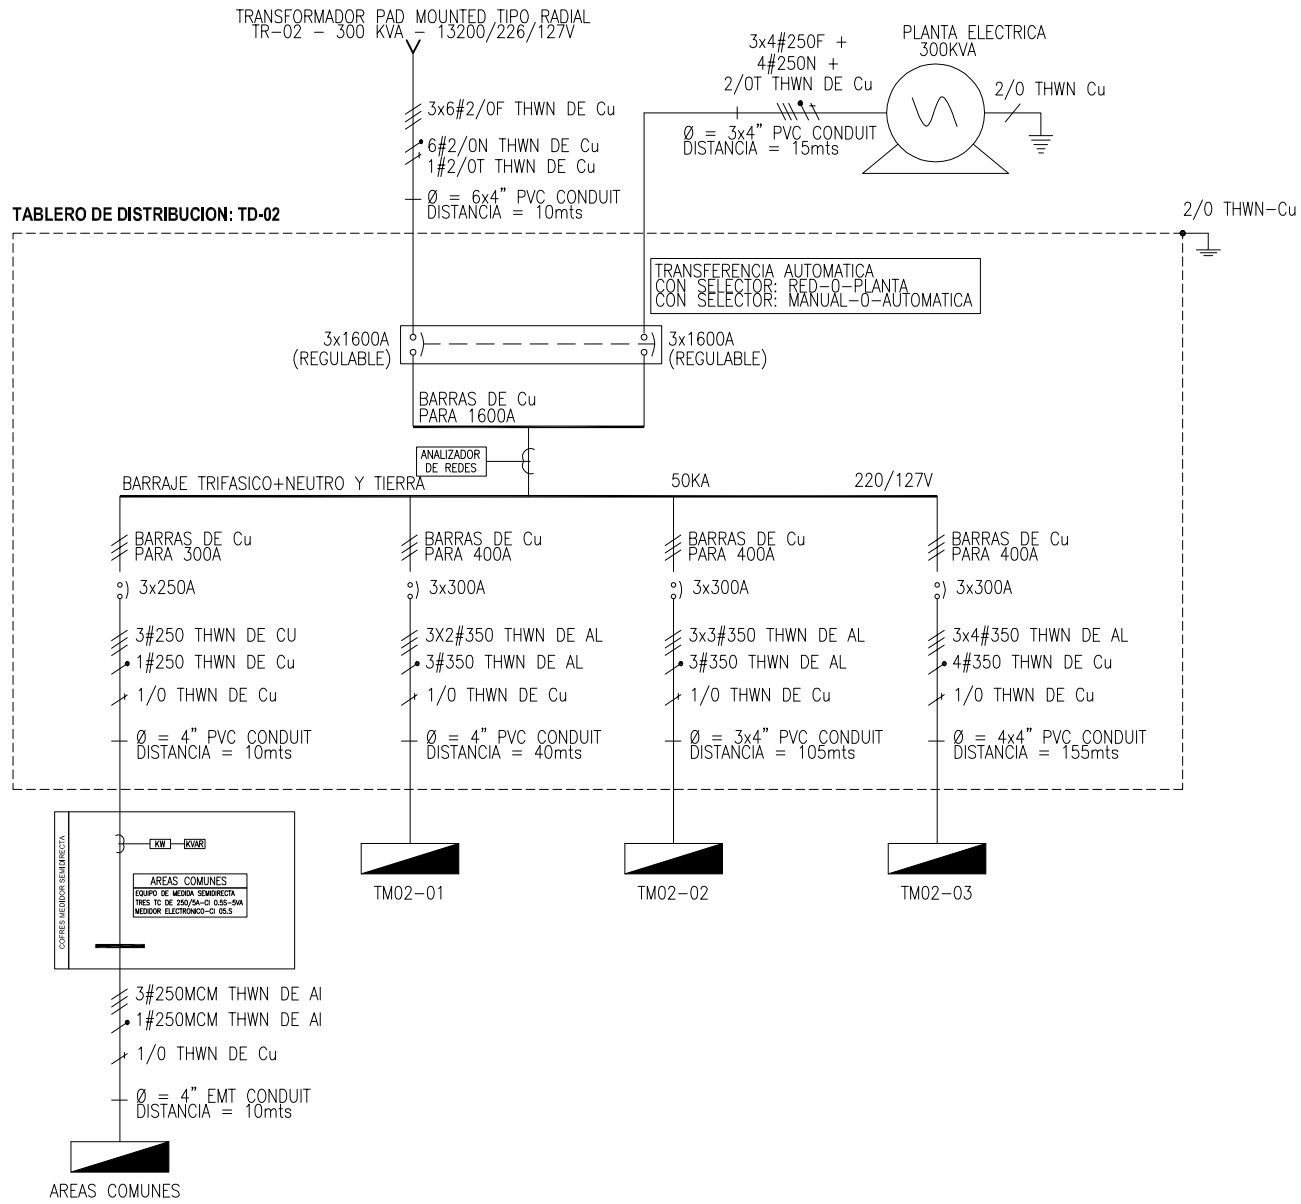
TRANSFORMADOR PAD MOUNTED TIPO RADIAL
TR-02 – 300 KVA – 13200/226/127V

3x6#2/0F THWN DE Cu
6#2/0N THWN DE Cu
1#2/0T THWN DE Cu
Ø = 6x4" PVC CONDUIT
DISTANCIA = 10mts

3x4#250F +
4#250N +
2/0T THWN DE Cu
Ø = 3x4" PVC CONDUIT
DISTANCIA = 15mts

PLANTA ELECTRICA
300KVA
2/0 THWN Cu

TABLERO DE DISTRIBUCION: TD-02

2/0 THWN–Cu

TRANSFERENCIA AUTOMATICA
CON SELECTOR: RED–0–PLANTA
CON SELECTOR: MANUAL–0–AUTOMATICA

3x1600A
(REGULABLE)

3x1600A
(REGULABLE)

BARRAS DE Cu
PARA 1600A

ANALIZADOR
DE REDES

BARRAJE TRIFASICO+NEUTRO Y TIERRA
50KA
220/127V

BARRAS DE Cu
PARA 300A
3x250A
3#250 THWN DE CU
1#250 THWN DE Cu
1/0 THWN DE Cu
Ø = 4" PVC CONDUIT
DISTANCIA = 10mts

BARRAS DE Cu
PARA 400A
3x300A
3X2#350 THWN DE AL
3#350 THWN DE AL
1/0 THWN DE Cu
Ø = 4" PVC CONDUIT
DISTANCIA = 40mts

BARRAS DE Cu
PARA 400A
3x300A
3x3#350 THWN DE AL
3#350 THWN DE AL
1/0 THWN DE Cu
Ø = 3x4" PVC CONDUIT
DISTANCIA = 105mts

BARRAS DE Cu
PARA 400A
3x300A
3x4#350 THWN DE AL
4#350 THWN DE Cu
1/0 THWN DE Cu
Ø = 4x4" PVC CONDUIT
DISTANCIA = 155mts

COFRES MEDIDOR SEMIDIRECTA
KW
KVAR
AREAS COMUNES
EQUIPO DE MEDIDA SEMIDIRECTA
TRES TC DE 250/5A–Cl 0.5S–5VA
MEDIDOR ELECTRONICO–Cl 05.S

TM02–01
TM02–02
TM02–03

3#250MCM THWN DE Al
1#250MCM THWN DE Al
1/0 THWN DE Cu
Ø = 4" EMT CONDUIT
DISTANCIA = 10mts

AREAS COMUNES